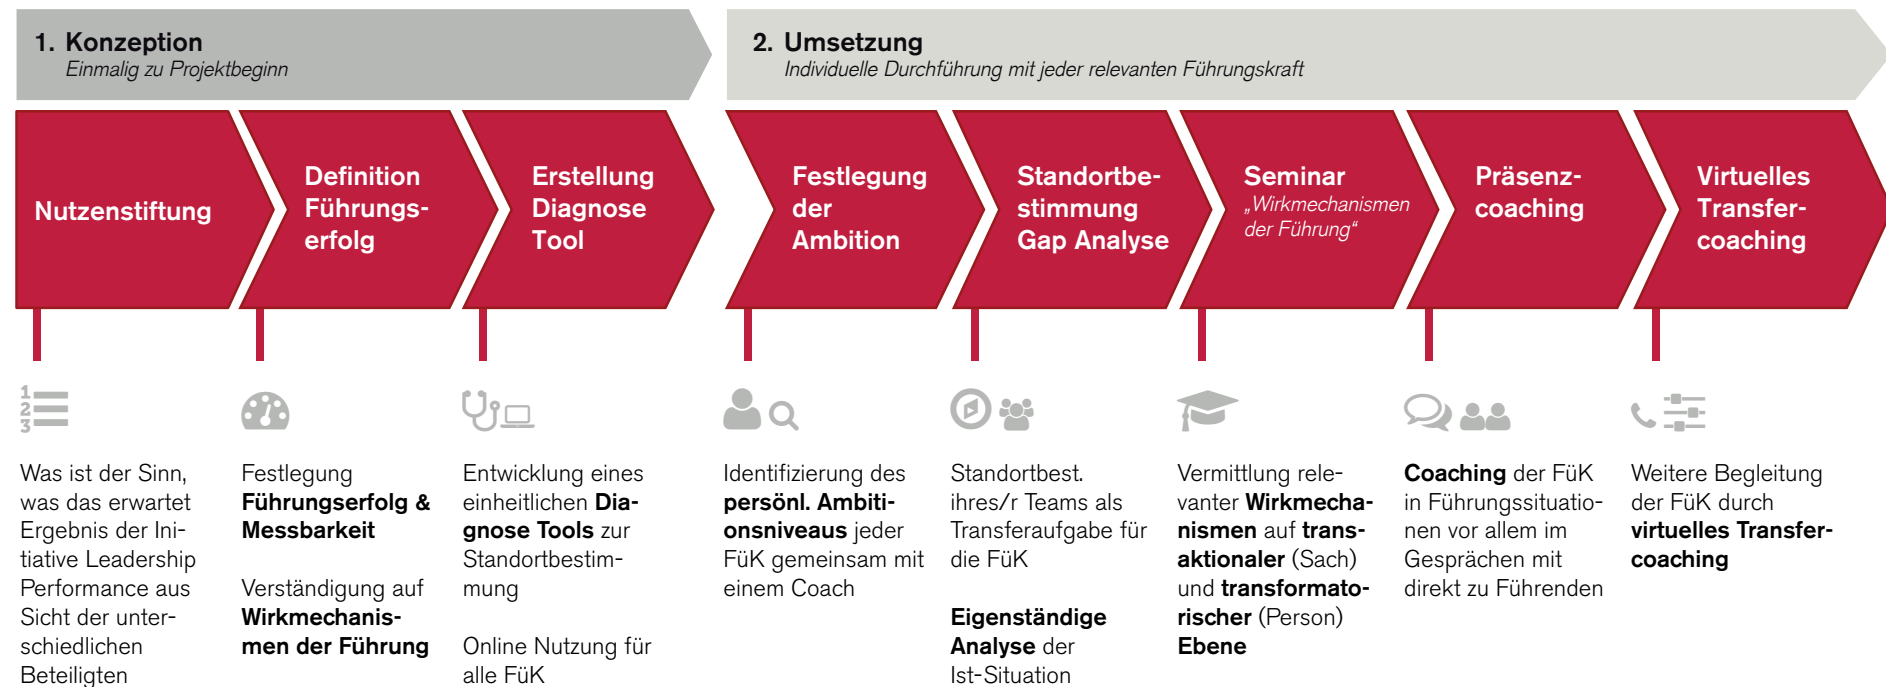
1. Konzeption
Einmalig zu Projektbeginn

2. Umsetzung
Individuelle Durchführung mit jeder relevanten Führungskraft

Nutzenstiftung

Definition Führungserfolg

Erstellung Diagnose Tool

Festlegung der Ambition

Standortbestimmung Gap Analyse

Seminar „Wirkmechanismen der Führung“

Präsenzcoaching

Virtuelles Transfercoaching

Was ist der Sinn, was das erwartet Ergebnis der Initiative Leadership Performance aus Sicht der unterschiedlichen Beteiligten

Festlegung Führungserfolg & Messbarkeit

Verständigung auf Wirkmechanismen der Führung

Entwicklung eines einheitlichen Diagnose Tools zur Standortbestimmung

Online Nutzung für alle FüK

Identifizierung des persönl. Ambitionsniveaus jeder FüK gemeinsam mit einem Coach

Standortbest. ihres/r Teams als Transferaufgabe für die FüK

Eigenständige Analyse der Ist-Situation

Vermittlung relevanter Wirkmechanismen auf transaktionaler (Sach) und transformatorischer (Person) Ebene

Coaching der FüK in Führungssituationen vor allem im Gesprächen mit direkt zu Führenden

Weitere Begleitung der FüK durch virtuelles Transfercoaching